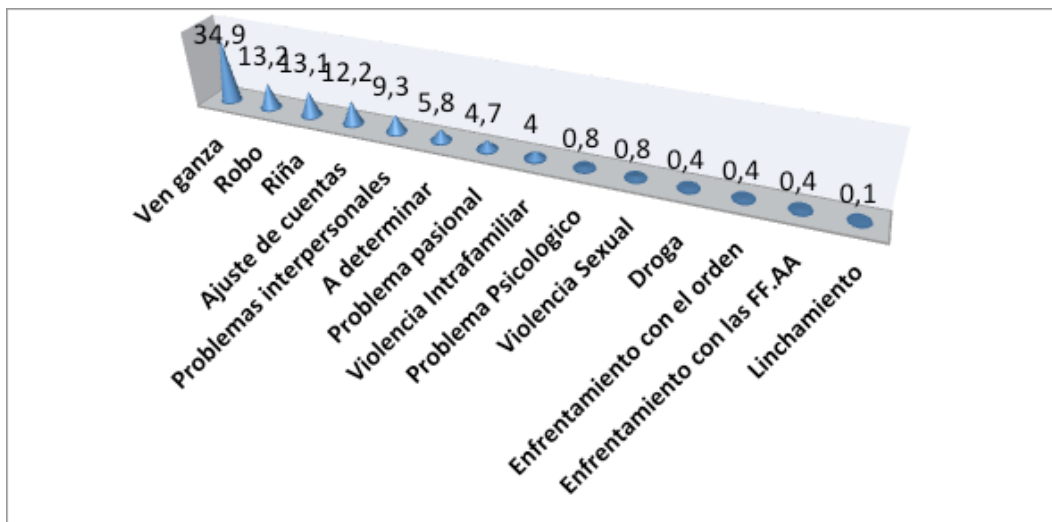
34,9
13,2
13,1
12,2
9,3
5,8
4,7
4
0,8
0,8
0,4
0,4
0,4
0,1

Ven ganza
Robo
Riña
Ajuste de cuentas
Problemas interpersonales
A determinar
Problema pasional
Violencia Intrafamiliar
Problema Psicologico
Violencia Sexual
Droga
Enfrentamiento con el orden
Enfrentamiento con las FF.AA
Linchamiento